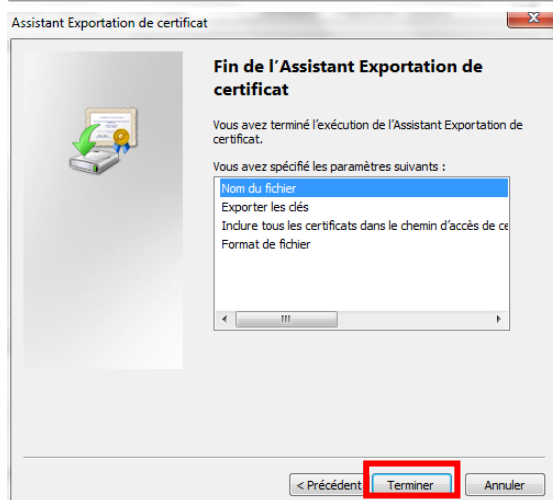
Assistant Exportation de certificat

Fin de l'Assistant Exportation de certificat

Vous avez terminé l'exécution de l'Assistant Exportation de certificat.

Vous avez spécifié les paramètres suivants :

Nom du fichier
Exporter les clés
Inclure tous les certificats dans le chemin d'accès de ce
Format de fichier

< Précédent | Terminer | Annuler